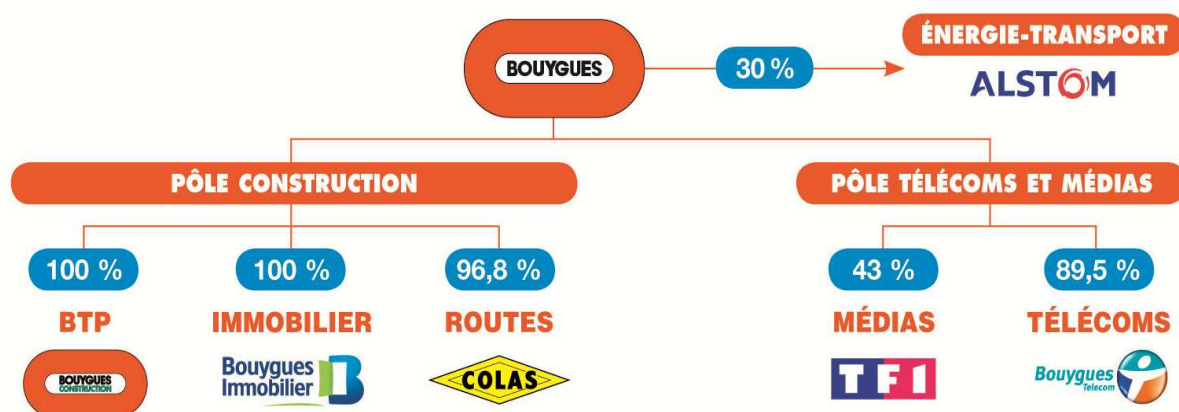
BOUYGUES

30 %

ÉNERGIE-TRANSPORT

ALSTOM

PÔLE CONSTRUCTION

PÔLE TÉLÉCOMS ET MÉDIAS

100 %

BTP

BOUYGUES CONSTRUCTION

100 %

IMMOBILIER

Bouygues Immobilier

96,8 %

ROUTES

COLAS

43 %

MÉDIAS

TF1

89,5 %

TÉLÉCOMS

Bouygues Telecom